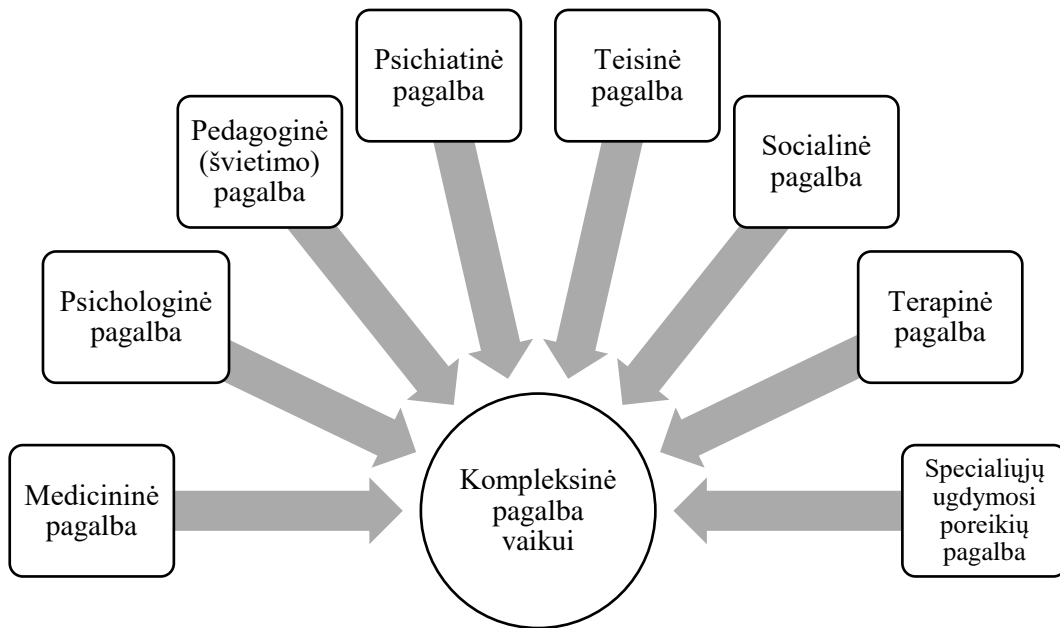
Psichiatinė pagalba

Teisinė pagalba

Pedagoginė (švietimo) pagalba

Socialinė pagalba

Psichologinė pagalba

Terapinė pagalba

Medicininė pagalba

Kompleksinė pagalba vaikui

Specialiųjų ugdymosi poreikių pagalba